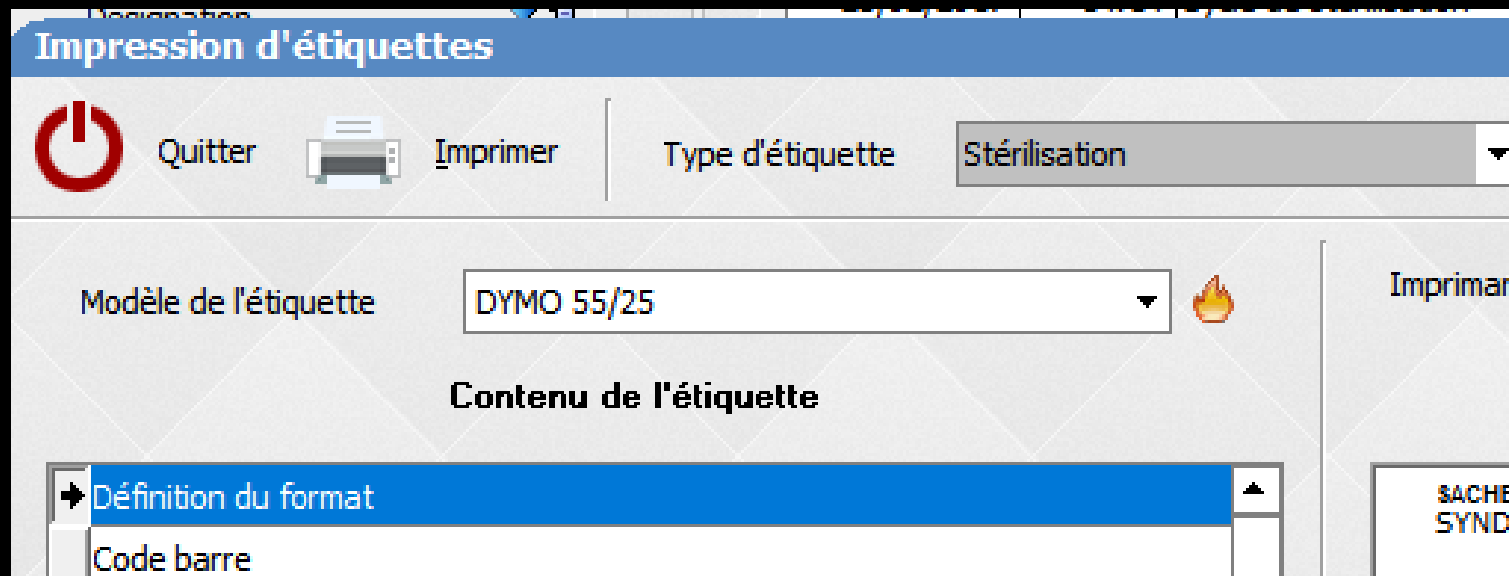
Désignation

Impression d'étiquettes

Quitter

Imprimer

Type d'étiquette

Stérilisation

Modèle de l'étiquette

DYMO 55/25

Imprimar

Contenu de l'étiquette

Définition du format

Code barre

SACHE

SYND